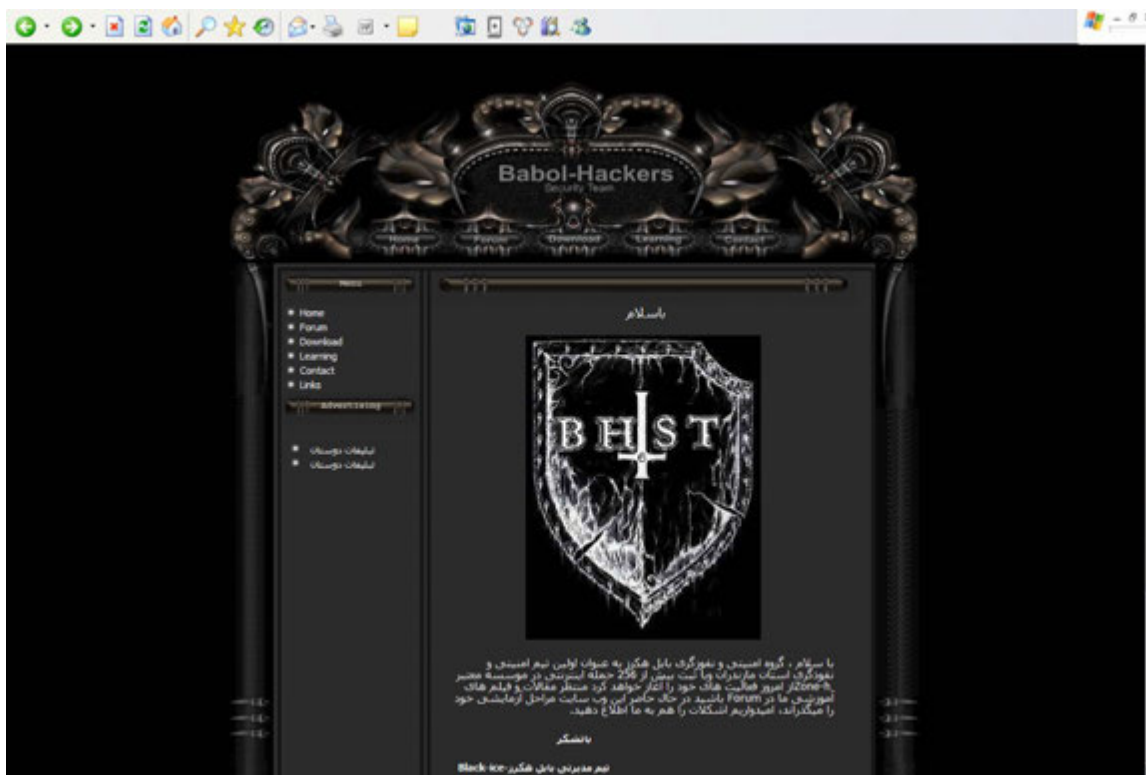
Babol-Hackers
Security Team

Home Forum Download Learning Contact

Menu

* Home
* Forum
* Download
* Learning
* Contact
* Links

Advertising

* تبلیغات دوستان
* تبلیغات دوستان

باسلام

B H S T

با سلام ، گروه امنیتی و نفوذگری بابل هکرز به عنوان اولین تیم امنیتی و نفوذگری استان مازندران و با ثبت بیش از 256 حمله اینترنتی در موسسه معتبر Zone-h از امروز فعالیت های خود را آغاز خواهد کرد منتظر مقالات و فیلم های آموزشی ما در Forum باشید در حال حاضر این وب سایت مراحل آزمایشی خود را میگذراند، امیدواریم اشکلات را هم به ما اطلاع دهید.

باتشکر

تیم مدیریتی بابل هکرز-Black-ice